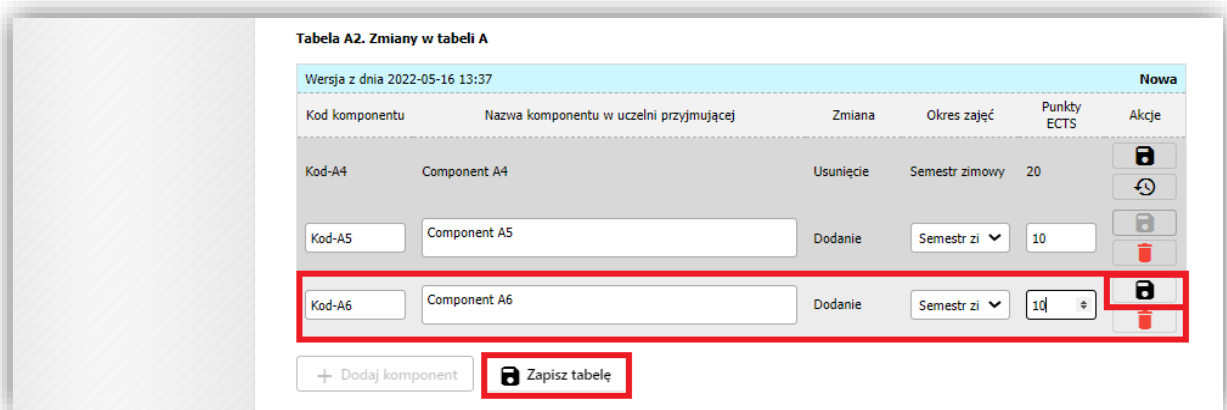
Tabela A2. Zmiany w tabeli A

Wersja z dnia 2022-05-16 13:37 Nowa

| Kod komponentu | Nazwa komponentu w uczelni przyjmującej | Zmiana | Okres zajęć | Punkty ECTS | Akcje |
|---|---|---|---|---|---|
| Kod-A4 | Component A4 | Usunięcie | Semestr zimowy | 20 | |
| Kod-A5 | Component A5 | Dodanie | Semestr zi | 10 | |
| Kod-A6 | Component A6 | Dodanie | Semestr zi | 10 | |

+ Dodaj komponent

Zapisz tabelę